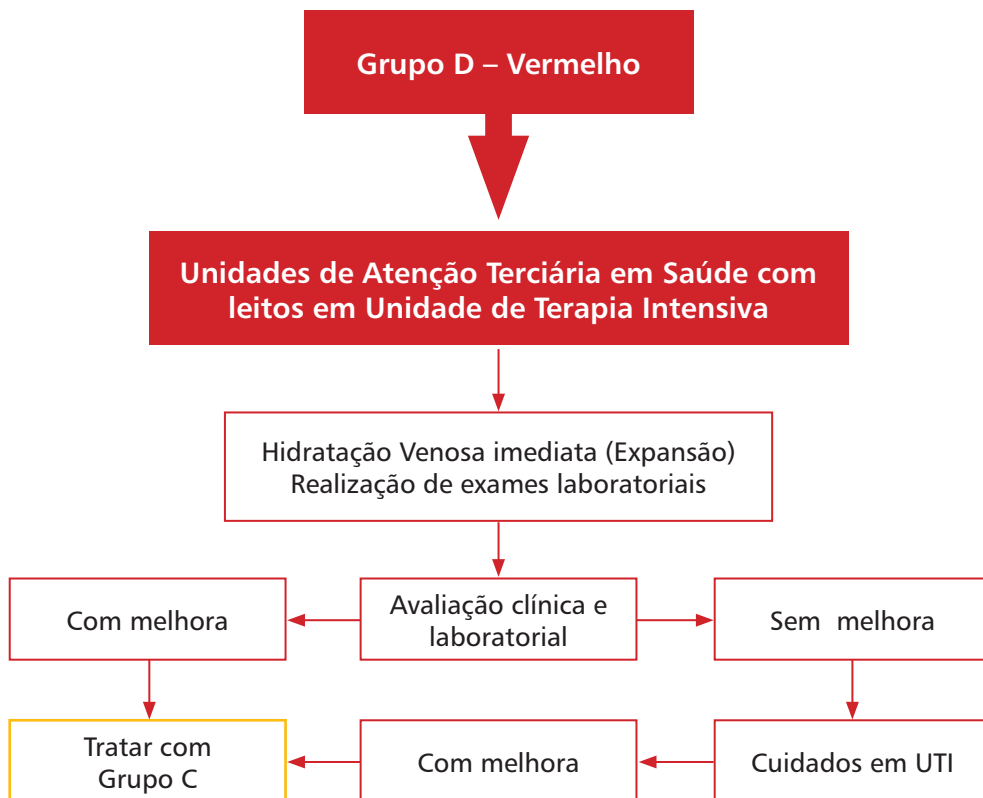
Grupo D – Vermelho

Unidades de Atenção Terciária em Saúde com leitos em Unidade de Terapia Intensiva

Hidratação Venosa imediata (Expansão)
Realização de exames laboratoriais

Com melhora

Avaliação clínica e laboratorial

Sem melhora

Tratar com Grupo C

Com melhora

Cuidados em UTI